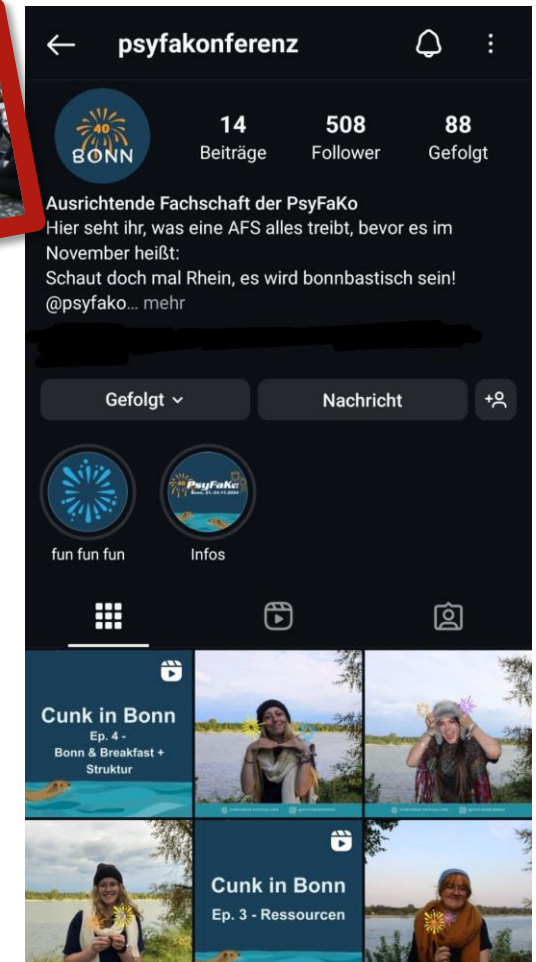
psyfakonferenz

40
BONN

14
Beiträge

508
Follower

88
Gefolgt

Ausrichtende Fachschaft der PsyFaKo
Hier seht ihr, was eine AFS alles treibt, bevor es im November heißt:
Schaut doch mal Rhein, es wird bonnbastisch sein!
@psyfako... mehr

Gefolgt

Nachricht

PsyFaKo
Bonn, 21.-24.11.2024

fun fun fun

Infos

Cunk in Bonn
Ep. 4 -
Bonn & Breakfast +
Struktur

Cunk in Bonn
Ep. 3 - Ressourcen